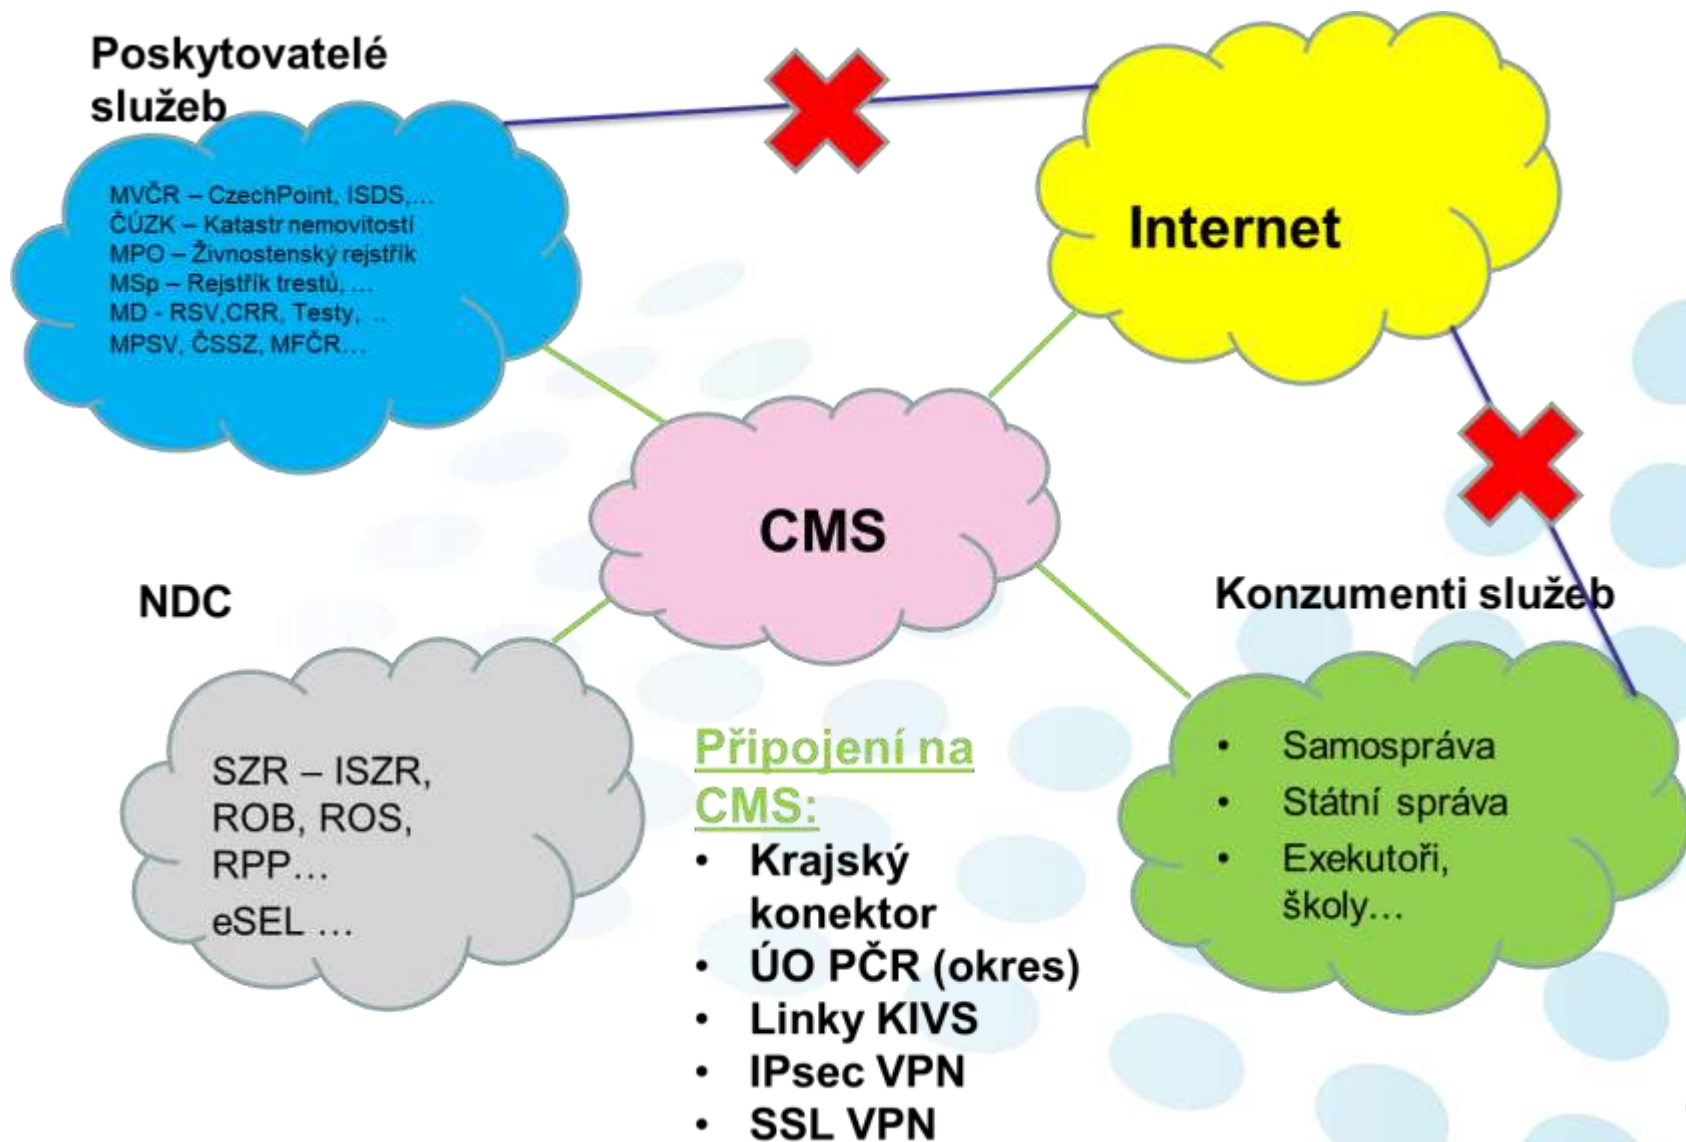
Poskytovatelé služeb

MVČR – CzechPoint, ISDS,…
ČÚZK – Katastr nemovitostí
MPO – Živnostenský rejstřík
MSp – Rejstřík trestů, …
MD - RSV,CRR, Testy, ..
MPSV, ČSSZ, MFČR…

Internet

CMS

NDC

SZR – ISZR, ROB, ROS, RPP…
eSEL …

Konzumenti služeb

- Samospráva
- Státní správa
- Exekutoři, školy…

Připojení na CMS:
- Krajský konektor
- ÚO PČR (okres)
- Linky KIVS
- IPsec VPN
- SSL VPN